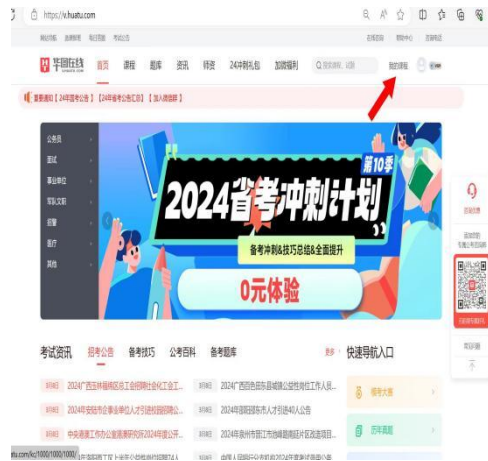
https://v.huatu.com

华图在线

首页 课程 题库 资讯 特资 24节刷礼包 加微福利

我的课程

重要通知【24年国考公告】【24省考公告汇总】【加入微信群】

公务员
面试
事业单位
军队文职
招警
医疗
其他

第10季
2024省考冲刺计划
备考冲刺&技巧总结&全面提升
0元体验

考试资讯 招考公告 备考技巧 公考百科 备考题库 更多

2024广西玉林福绵区百工业园区 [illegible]
2024广西百色田东县城镇公益性岗位工作人员 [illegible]
2024年安徽怀远事业单位人才引进校园招聘公 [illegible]
2024年邵阳隆回县引进40人公告
中央通信工作办公室面试开展2024年度公开 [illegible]
2024年泉州市晋江市池峰路园区医院高校 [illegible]

快捷导航入口

省考大赛
历年真题

在线咨询

https://v.huatu.com/kc/1000/1000/1000/